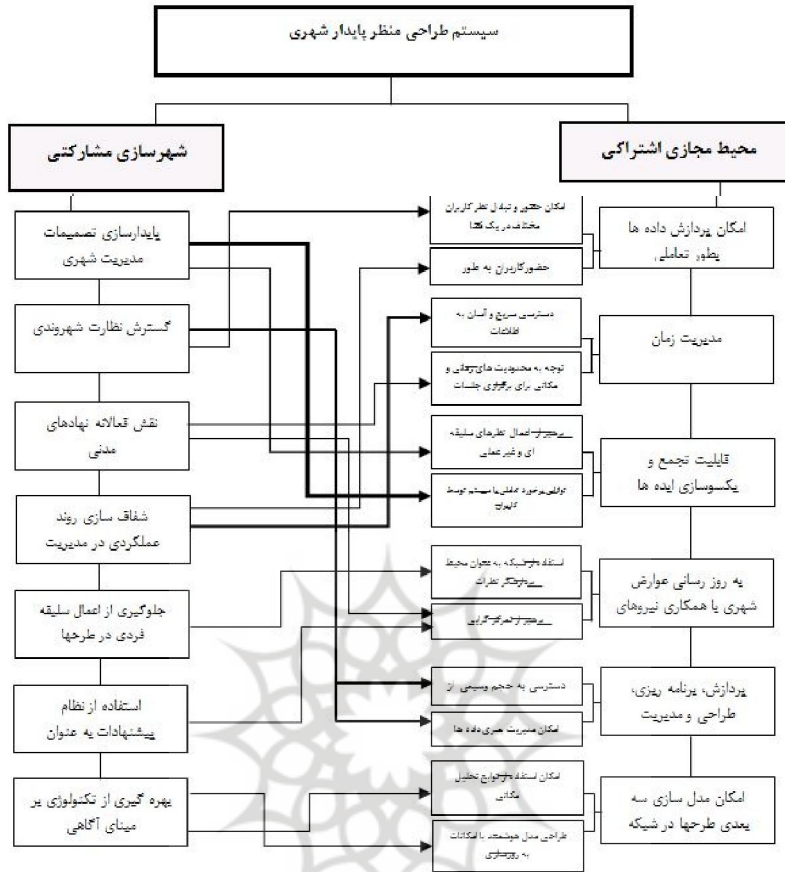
سیستم طراحی منظر پایدار شهری

شهرسازی مشارکتی

محیط مجازی اشتراکی

پایدارسازی تصمیمات مدیریت شهری

گسترش نظارت شهروندی

نقش فعالانه نهادهای مدنی

شفاف سازی روند عملکردی در مدیریت

جلوگیری از اعمال سلیقه فردی در طرحها

استفاده از نظام پیشنهادات به عنوان

بهره گیری از تکنولوژی بر مبنای آگاهی

امکان حضور و تبادل نظر کاربران مختلف در یک فضا

حضور کاربران به طور

دسترسی سریع و آسان به اطلاعات

توجه به محدودیت های زمانی و مکانی برای برگزاری جلسات

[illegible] اعمال نظرهای سلیقه ای و غیر عملی

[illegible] توسط کاربران

استفاده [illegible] به عنوان محیط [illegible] نظرات

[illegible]

دسترسی به حجم وسیعی از

امکان مدیریت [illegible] داده ها

امکان استفاده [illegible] تحلیل مکانی

طراحی مدل هوشمند با امکانات به روزرسانی

امکان پردازش داده ها بطور تعاملی

مدیریت زمان

قابلیت تجمع و یکسوسازی ایده ها

به روز رسانی عوارض شهری با همکاری نیروهای

پردازش، برنامه ریزی، طراحی و مدیریت

امکان مدل سازی سه بعدی طرحها در شبکه